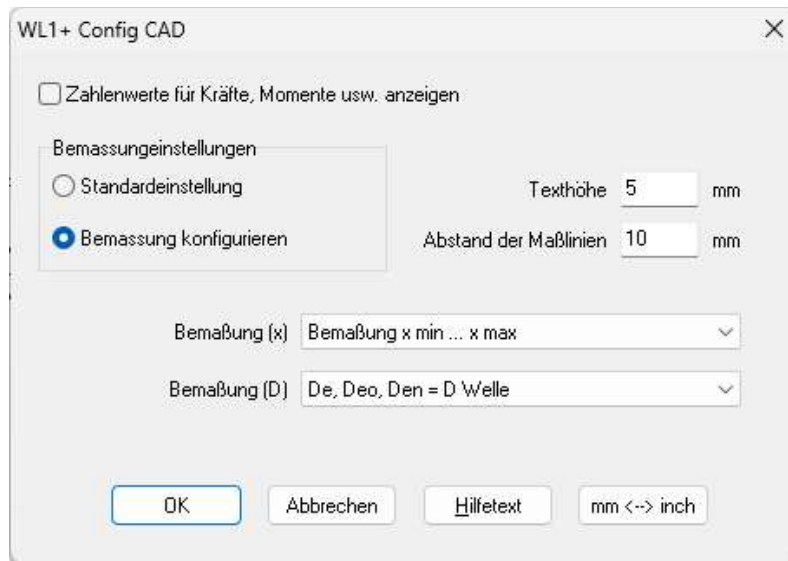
WL1+ Config CAD

×

Zahlenwerte für Kräfte, Momente usw. anzeigen

Bemassungeinstellungen

Standardeinstellung

Bemassung konfigurieren

Texthöhe 5 mm

Abstand der Maßlinien 10 mm

Bemaßung (x) Bemaßung x min ... x max

Bemaßung (D) De, Deo, Den = D Welle

OK

Abbrechen

Hilfetext

mm <--> inch